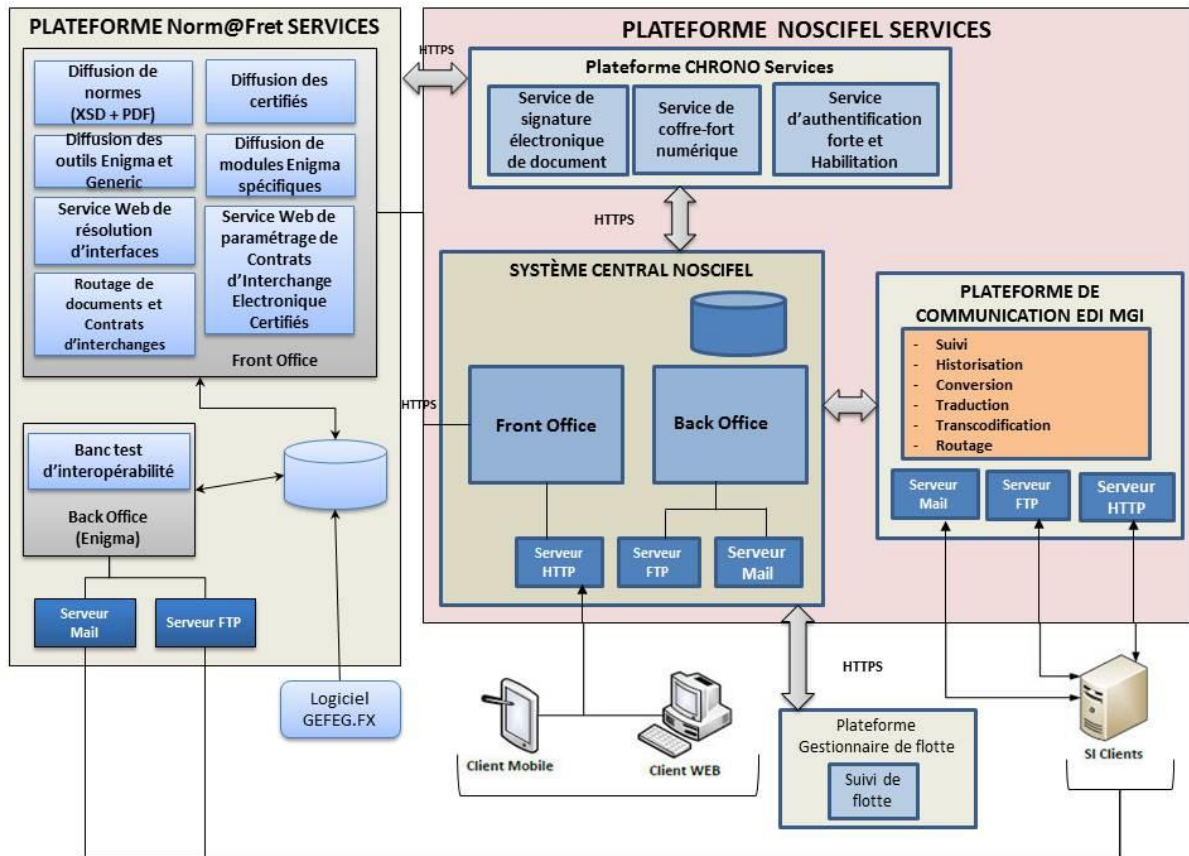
PLATEFORME Norm@Fret SERVICES

Diffusion de normes (XSD + PDF)

Diffusion des certifiés

Diffusion des outils Enigma et Generic

Diffusion de modules Enigma spécifiques

Service Web de résolution d'interfaces

Service Web de paramétrage de Contrats d'Interchange Electronique Certifiés

Routage de documents et Contrats d'interchanges

Front Office

Banc test d'interopérabilité

Back Office (Enigma)

Serveur Mail

Serveur FTP

Logiciel GEFEG.FX

HTTPS

PLATEFORME NOSCIFEL SERVICES

Plateforme CHRONO Services

Service de signature électronique de document

Service de coffre-fort numérique

Service d'authentification forte et Habilitation

HTTPS

SYSTÈME CENTRAL NOSCIFEL

HTTPS

Front Office

Back Office

Serveur HTTP

Serveur FTP

Serveur Mail

PLATEFORME DE COMMUNICATION EDI MGI

- Suivi
- Historisation
- Conversion
- Traduction
- Transcodification
- Routage

Serveur Mail

Serveur FTP

Serveur HTTP

HTTPS

Client Mobile

Client WEB

Plateforme Gestionnaire de flotte

Suivi de flotte

SI Clients